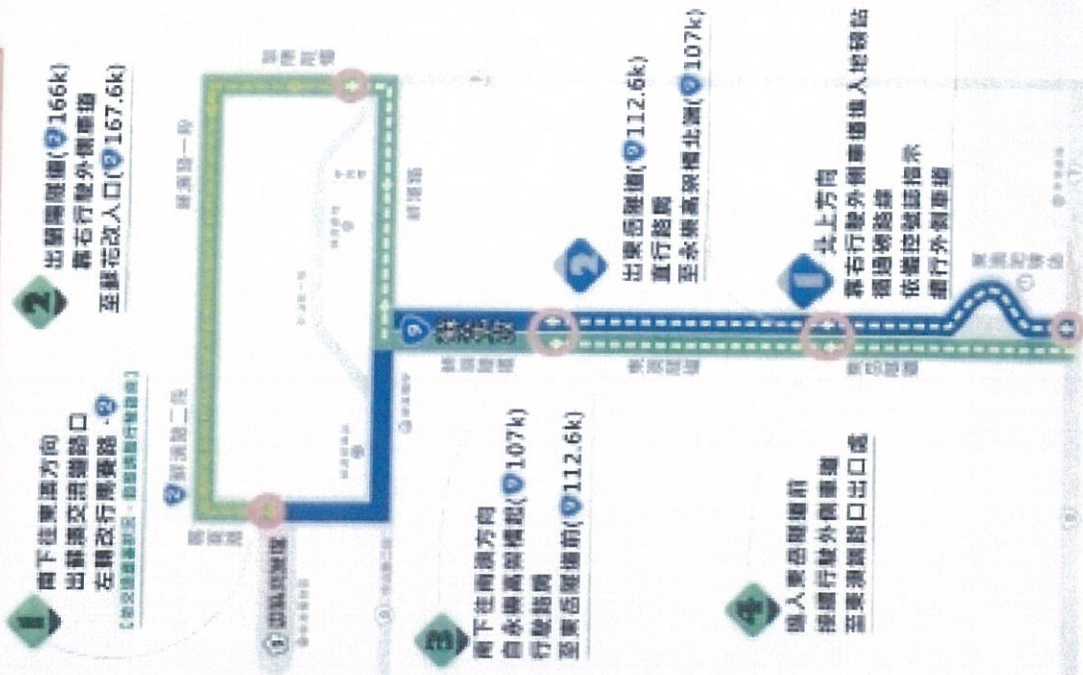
1
南下往東澳方向
出蘇澳交流道路口
左轉改行馬賽路、台9
【地區道路車輛限制…】

2
出蘇澳隧道(台9 166k)
靠右行駛外側車道
至蘇花改入口(台9 167.6k)

3
南下往南澳方向
自永樂高架橋起(台9 107k)
行駛路肩
至東岳隧道前(台9 112.6k)

2
出東岳隧道(台9 112.6k)
直行路肩
至永樂高架橋北端(台9 107k)

1
北上方向
靠右行駛外側車道進入地磅站
循道磅路線
依磅控號誌指示
續行外側車道

4
進入東岳隧道前
接續行駛外側車道
至東澳隧道口出口處

9
台9線
蘇澳隧道